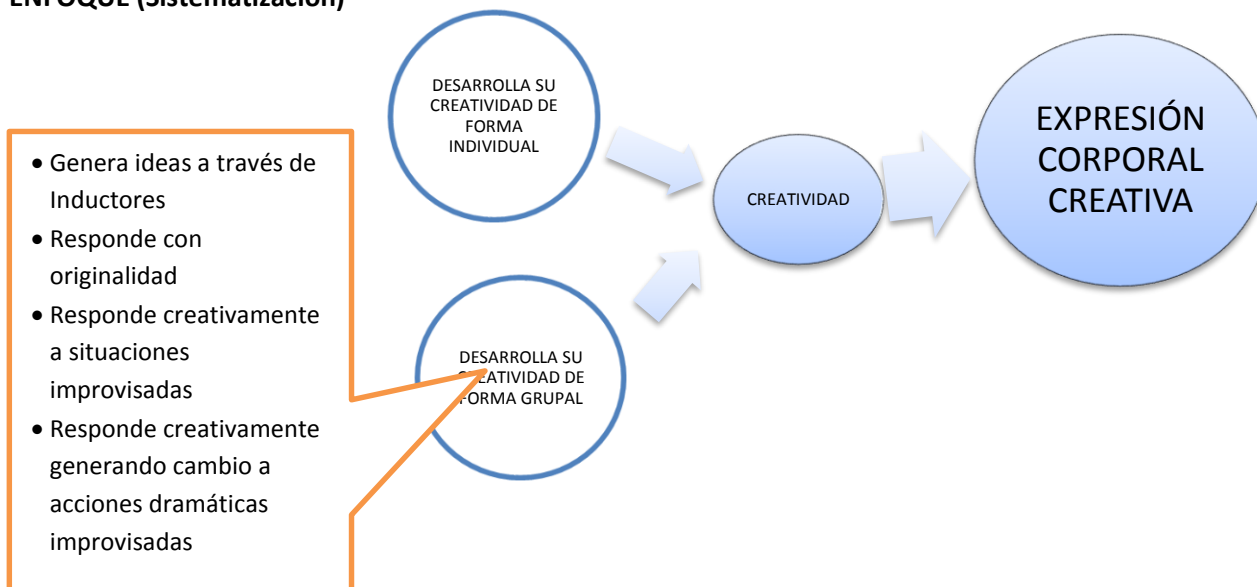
ENFOQUE (Sistematización)

DESARROLLA SU CREATIVIDAD DE FORMA INDIVIDUAL

CREATIVIDAD

EXPRESIÓN CORPORAL CREATIVA

- Genera ideas a través de Inductores
- Responde con originalidad
- Responde creativamente a situaciones improvisadas
- Responde creativamente generando cambio a acciones dramáticas improvisadas

DESARROLLA SU CREATIVIDAD DE FORMA GRUPAL